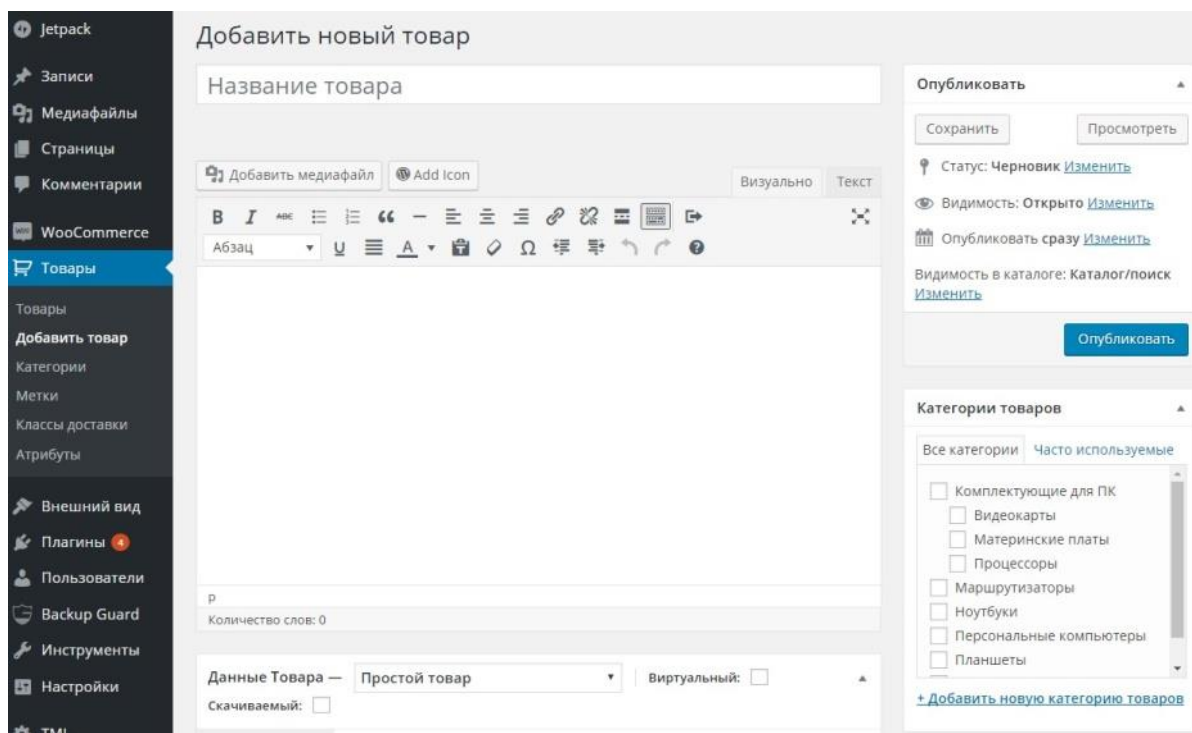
Jetpack
Записи
Медиафайлы
Страницы
Комментарии
WooCommerce
Товары
Товары
Добавить товар
Категории
Метки
Классы доставки
Атрибуты
Внешний вид
Плагины 4
Пользователи
Backup Guard
Инструменты
Настройки
TML

Добавить новый товар

Название товара

Добавить медиафайл
Add Icon
Визуально
Текст
B I ABC
Абзац

p
Количество слов: 0

Данные Товара — Простой товар
Виртуальный:
Скачиваемый:

Опубликовать
Сохранить
Просмотреть
Статус: Черновик Изменить
Видимость: Открыто Изменить
Опубликовать сразу Изменить
Видимость в каталоге: Каталог/поиск Изменить
Опубликовать

Категории товаров
Все категории
Часто используемые
Комплектующие для ПК
Видеокарты
Материнские платы
Процессоры
Маршрутизаторы
Ноутбуки
Персональные компьютеры
Планшеты
+ Добавить новую категорию товаров